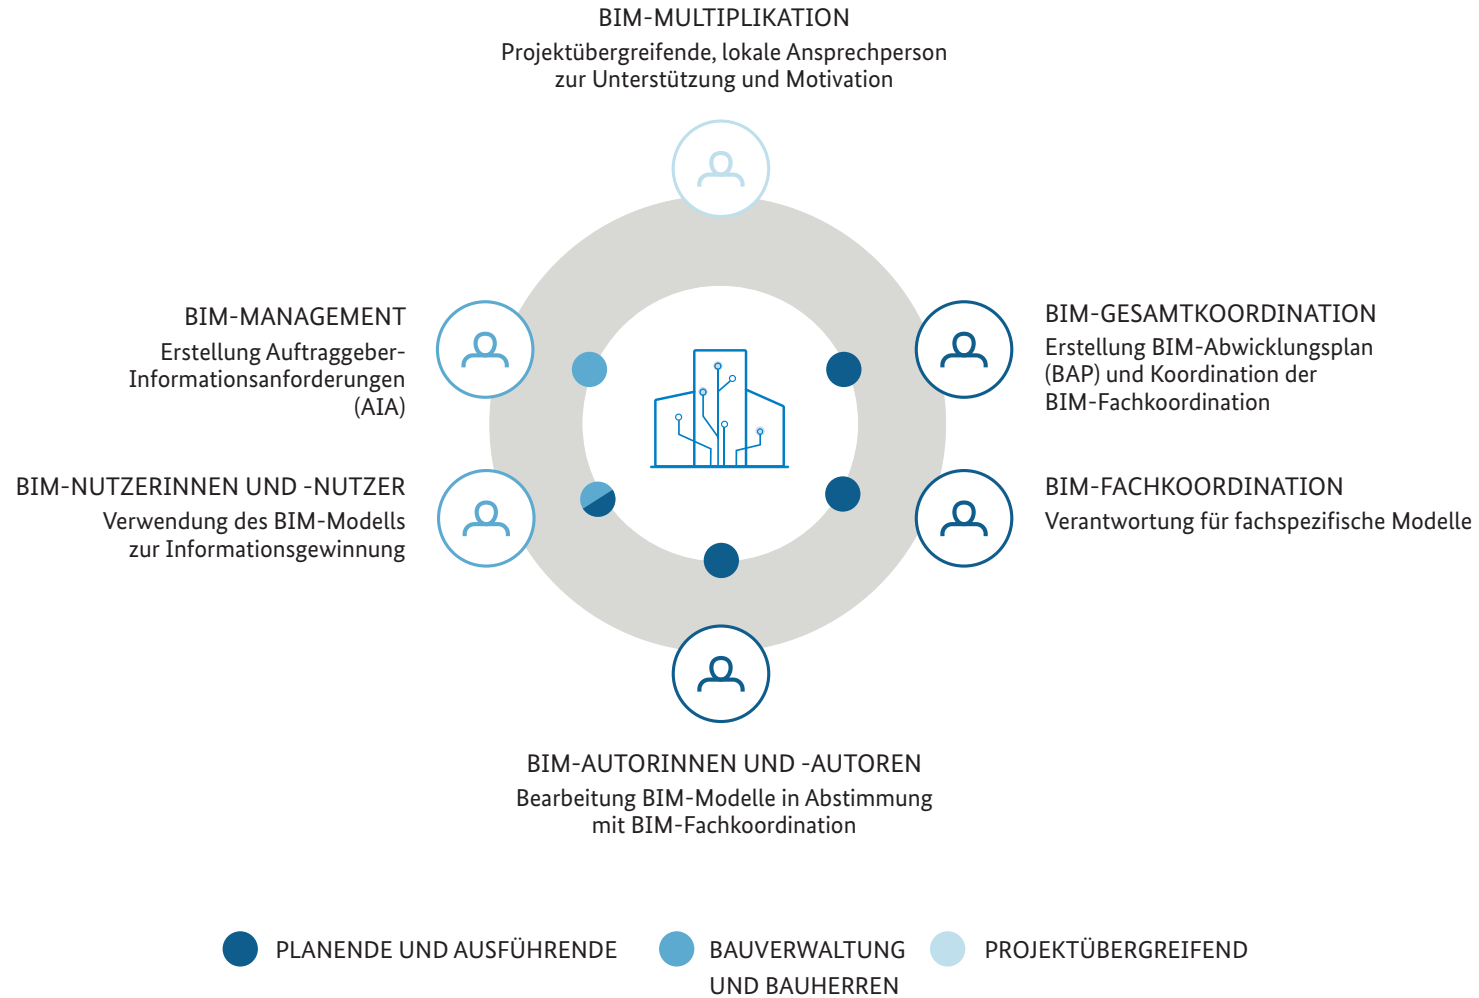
BIM-MULTIPLIKATION
Projektübergreifende, lokale Ansprechperson zur Unterstützung und Motivation

BIM-MANAGEMENT
Erstellung Auftraggeber-Informationsanforderungen (AIA)

BIM-GESAMTKOORDINATION
Erstellung BIM-Abwicklungsplan (BAP) und Koordination der BIM-Fachkoordination

BIM-NUTZERINNEN UND -NUTZER
Verwendung des BIM-Modells zur Informationsgewinnung

BIM-FACHKOORDINATION
Verantwortung für fachspezifische Modelle

BIM-AUTORINNEN UND -AUTOREN
Bearbeitung BIM-Modelle in Abstimmung mit BIM-Fachkoordination

PLANENDE UND AUSFÜHRENDE
BAUVERWALTUNG UND BAUHERREN
PROJEKTÜBERGREIFEND